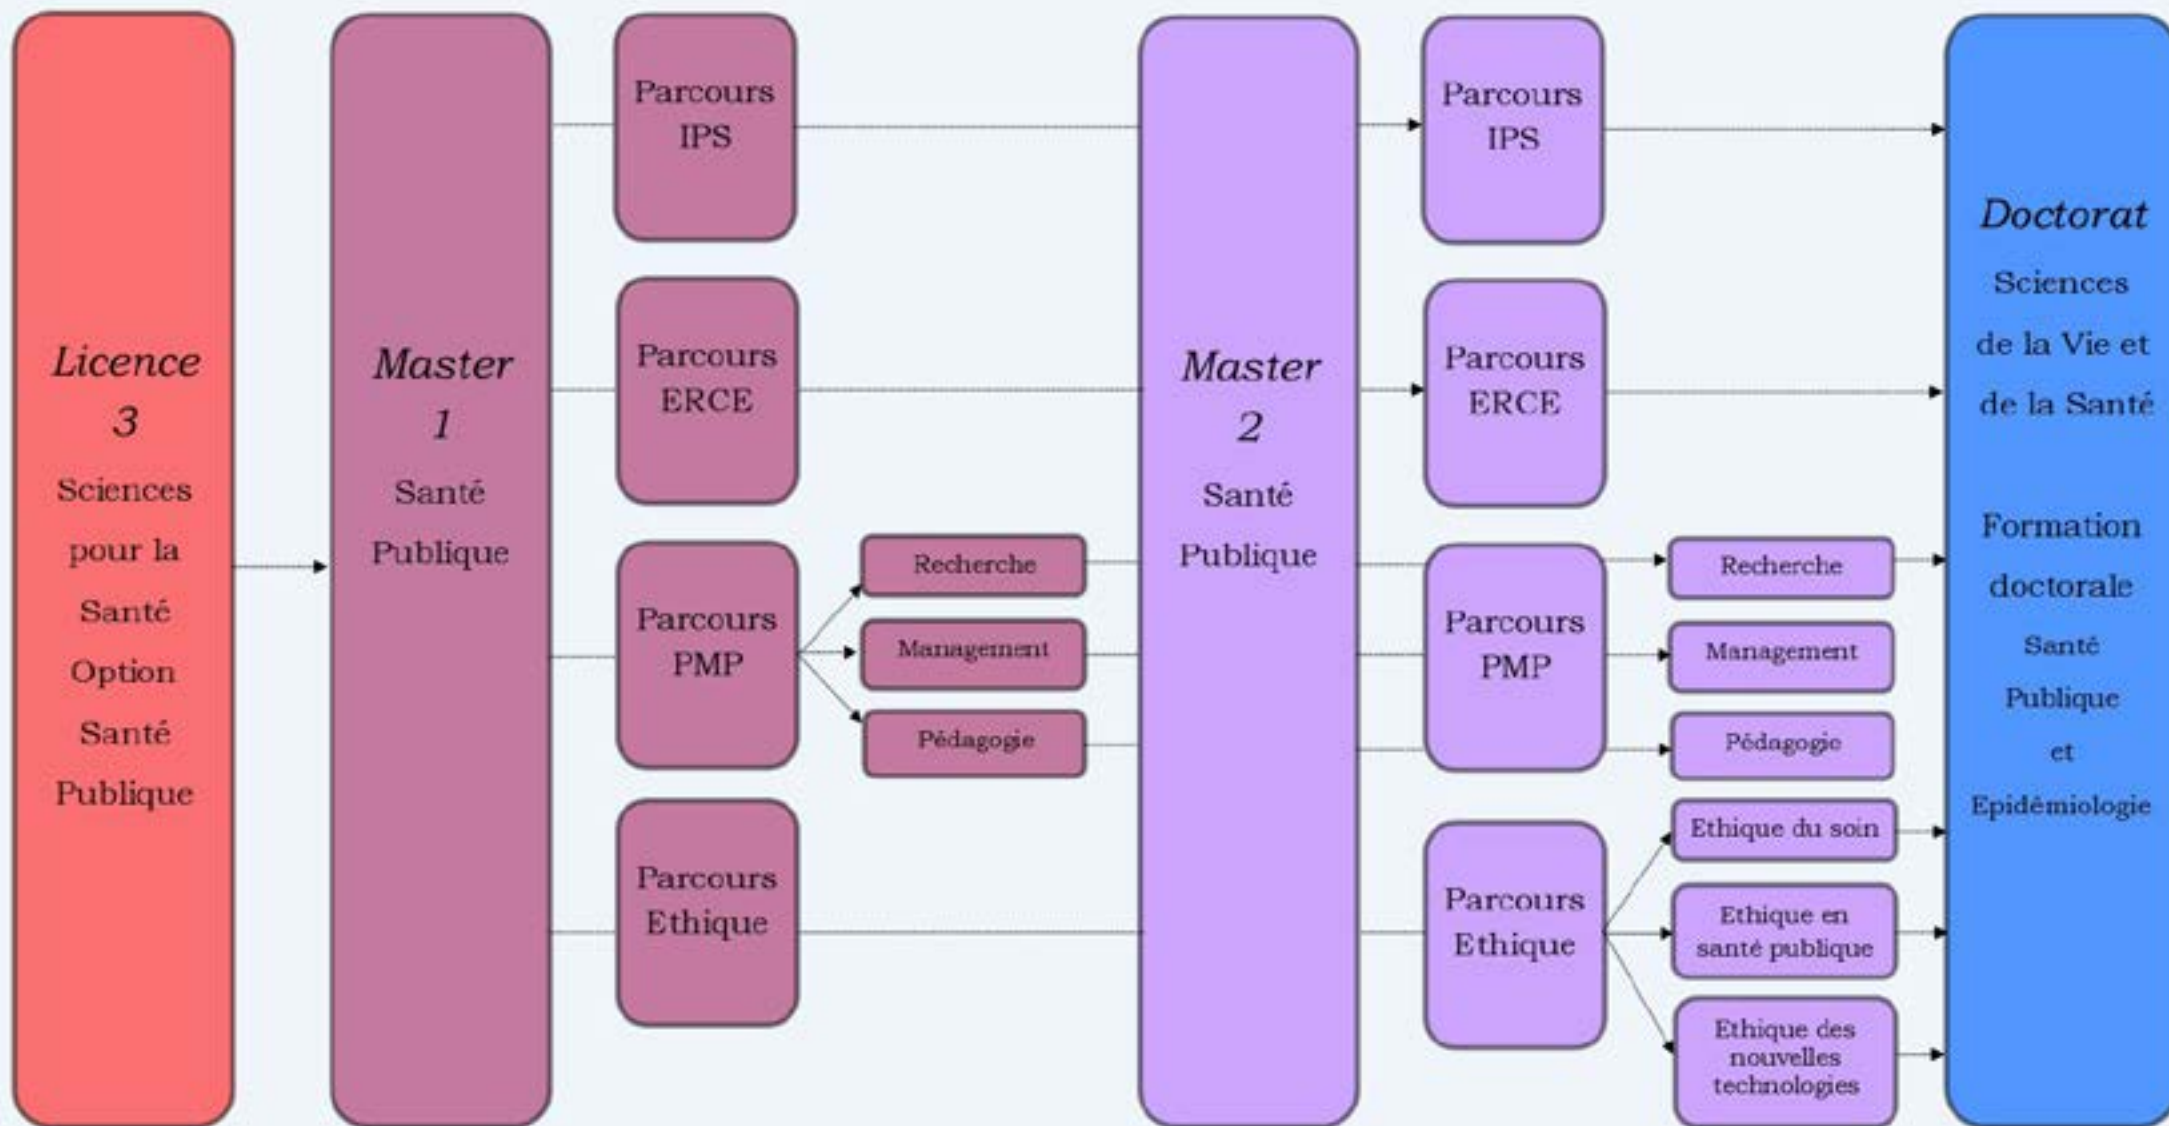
Licence 3
Sciences pour la Santé Option Santé Publique

Master 1
Santé Publique

Parcours IPS

Parcours ERCE

Parcours PMP

Recherche

Management

Pédagogie

Parcours Ethique

Master 2
Santé Publique

Parcours IPS

Parcours ERCE

Parcours PMP

Recherche

Management

Pédagogie

Parcours Ethique

Ethique du soin

Ethique en santé publique

Ethique des nouvelles technologies

Doctorat
Sciences de la Vie et de la Santé

Formation doctorale
Santé Publique et Epidémiologie